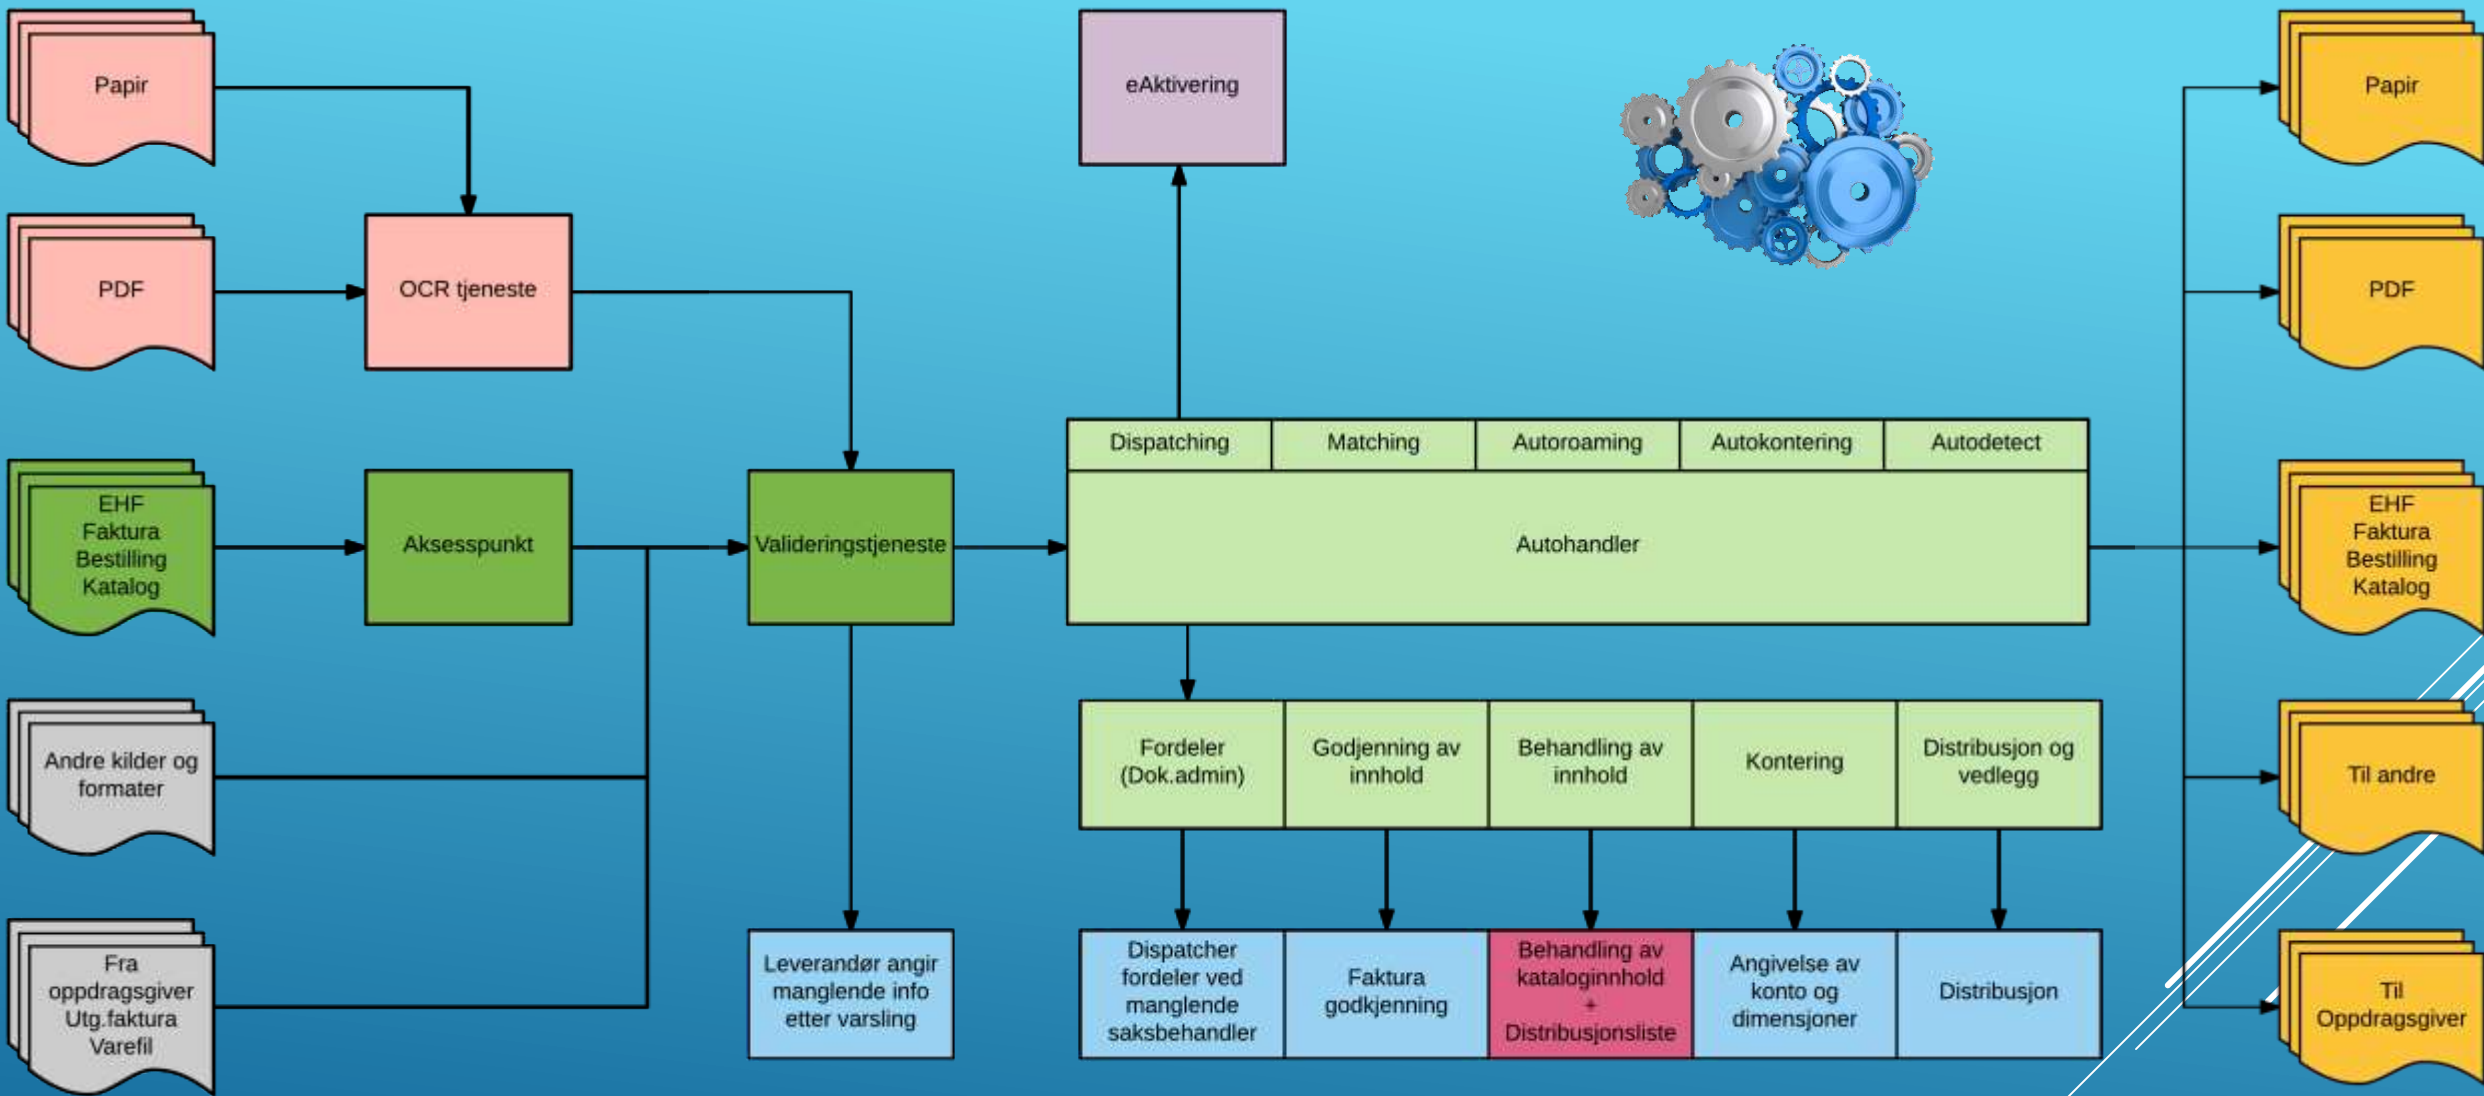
Papir

PDF

OCR tjeneste

eAktivering

EHF
Faktura
Bestilling
Katalog

Aksesspunkt

Valideringstjeneste

Dispatching | Matching | Autoroaming | Autokontering | Autodetect

Autohandler

Andre kilder og formater

Fra oppdragsgiver Utg.faktura Varefil

Leverandør angir manglende info etter varsling

Fordeler (Dok.admin)

Godjenning av innhold

Behandling av innhold

Kontering

Distribusjon og vedlegg

Dispatcher fordeler ved manglende saksbehandler

Faktura godkjenning

Behandling av kataloginnhold + Distribusjonsliste

Angivelse av konto og dimensjoner

Distribusjon

Papir

PDF

EHF
Faktura
Bestilling
Katalog

Til andre

Til Oppdragsgiver